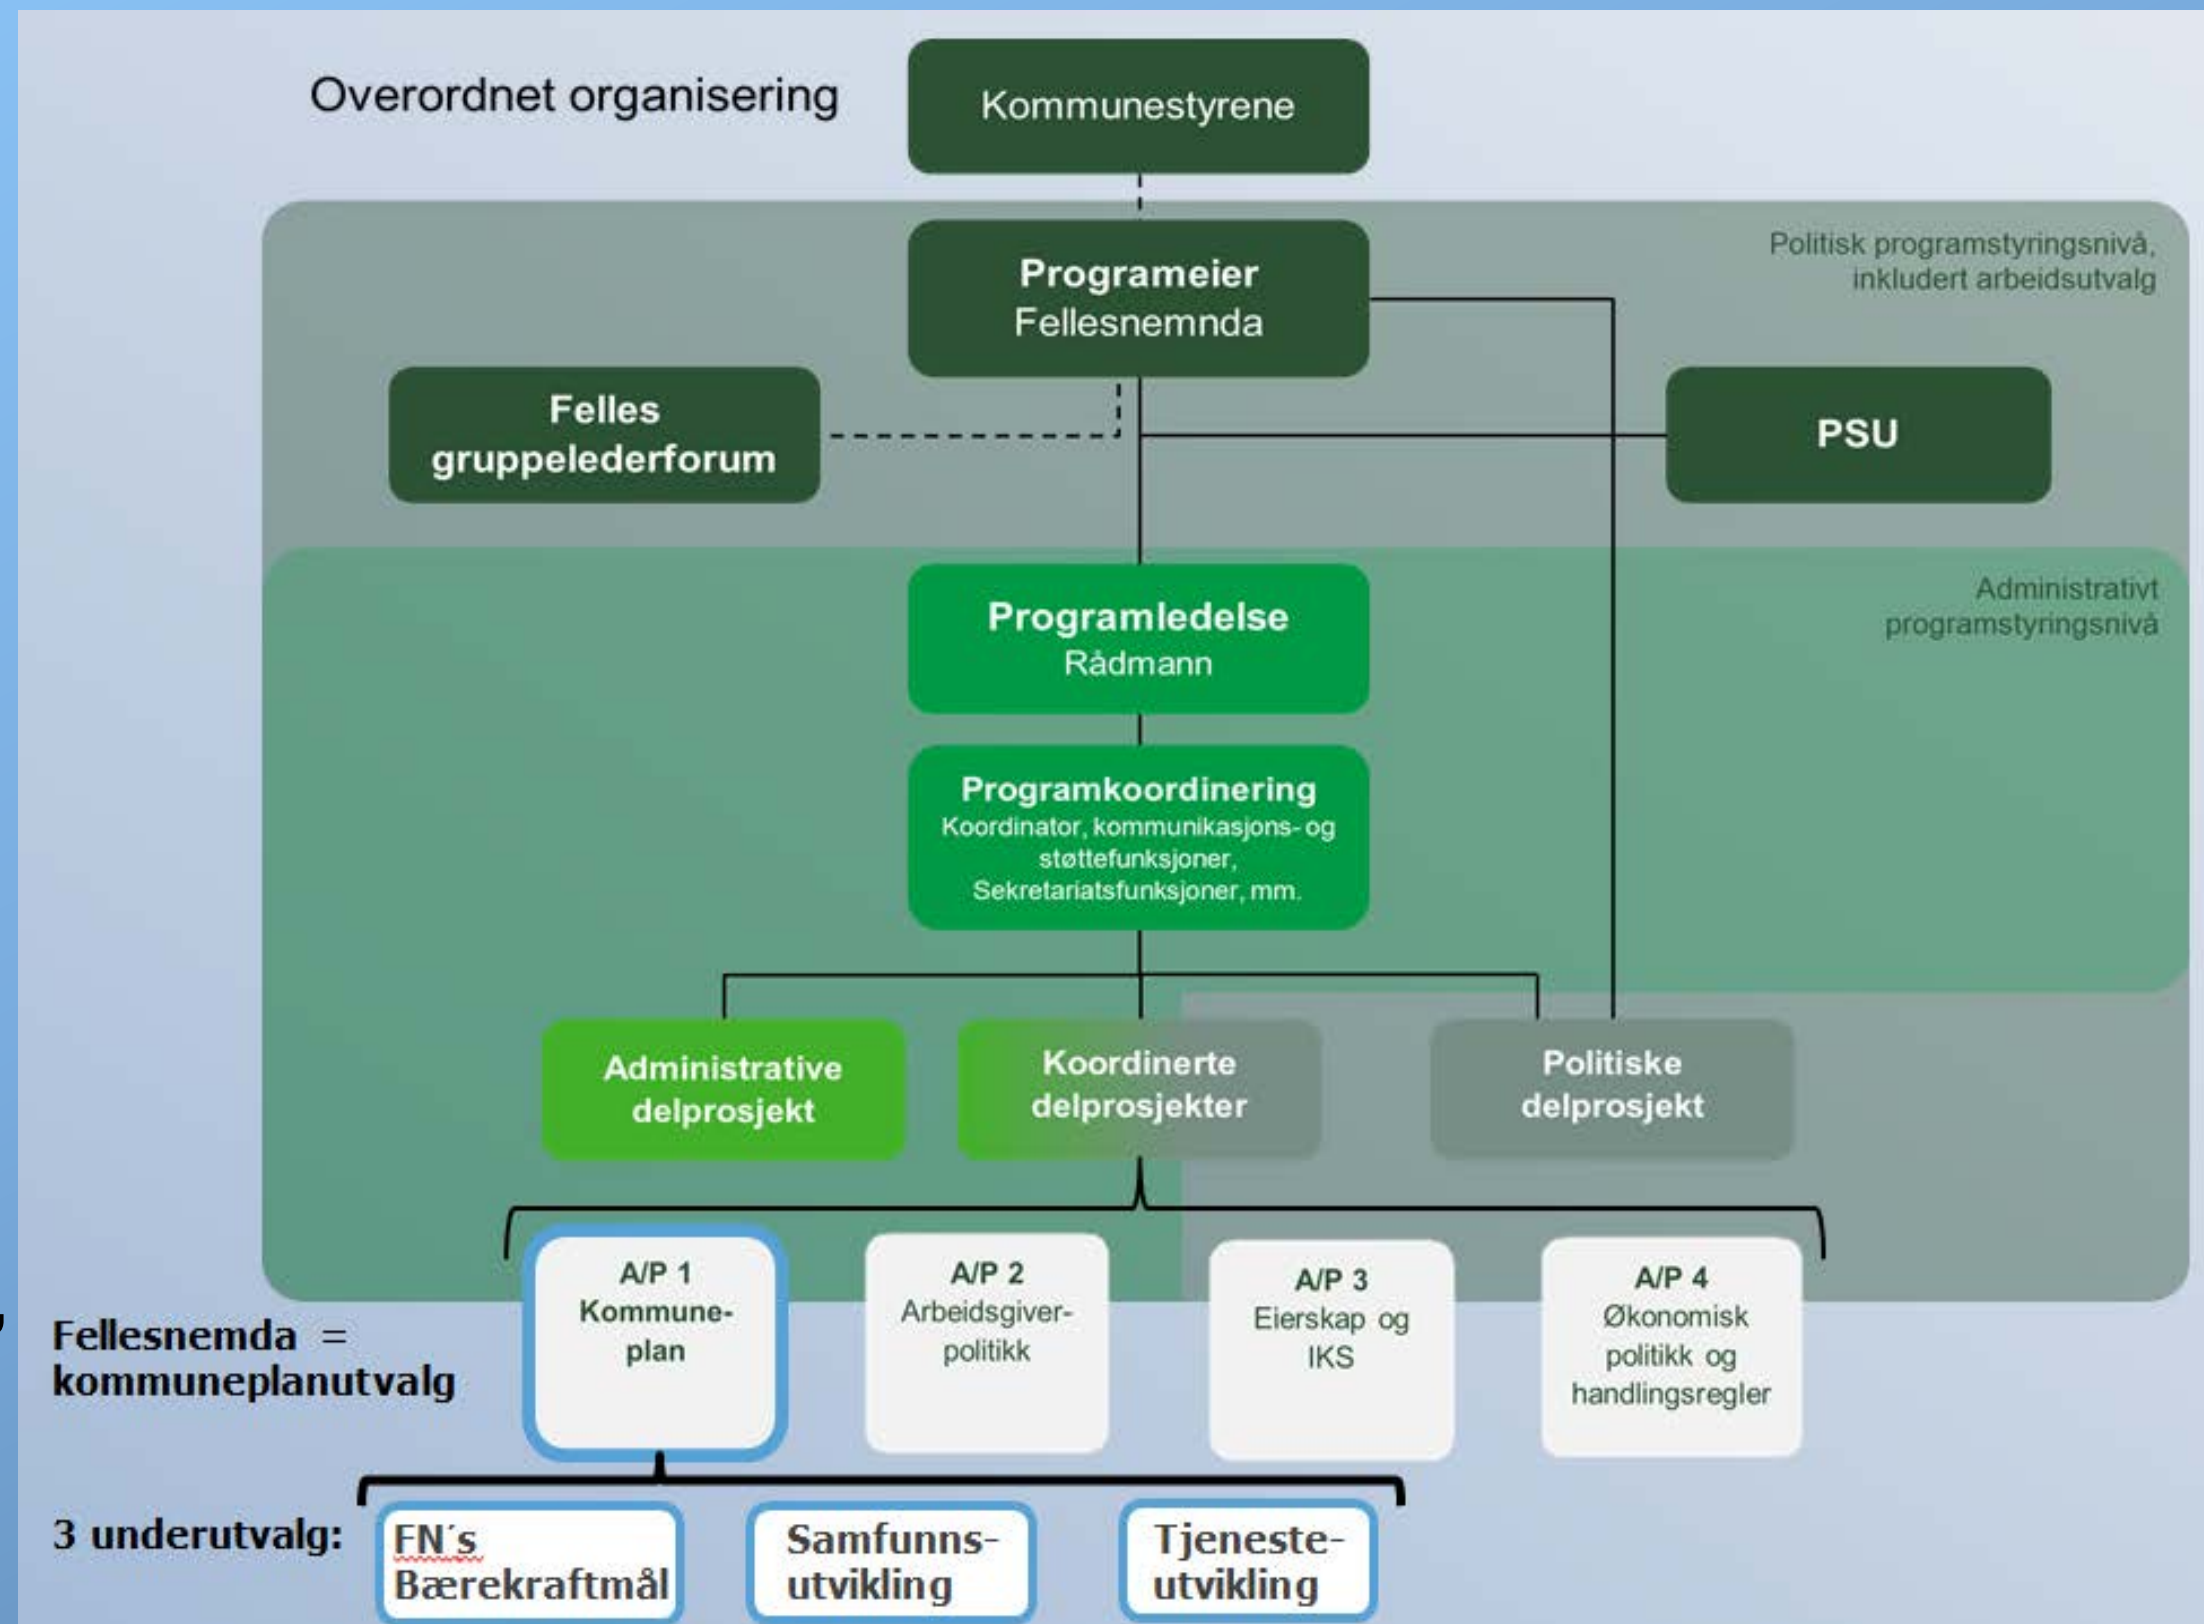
Overordnet organisering

Kommunestyrene

Politisk programstyringsnivå, inkludert arbeidsutvalg

Programeier
Fellesnemnda

Felles gruppelederforum

PSU

Administrativt programstyringsnivå

Programledelse
Rådmann

Programkoordinering
Koordinator, kommunikasjons- og støttefunksjoner, Sekretariatsfunksjoner, mm.

Administrative delprosjekt

Koordinerte delprosjekter

Politiske delprosjekt

A/P 1
Kommune-plan

A/P 2
Arbeidsgiver-politikk

A/P 3
Eierskap og IKS

A/P 4
Økonomisk politikk og handlingsregler

Fellesnemda = kommuneplanutvalg

3 underutvalg:

FN´s Bærekraftmål

Samfunns-utvikling

Tjeneste-utvikling